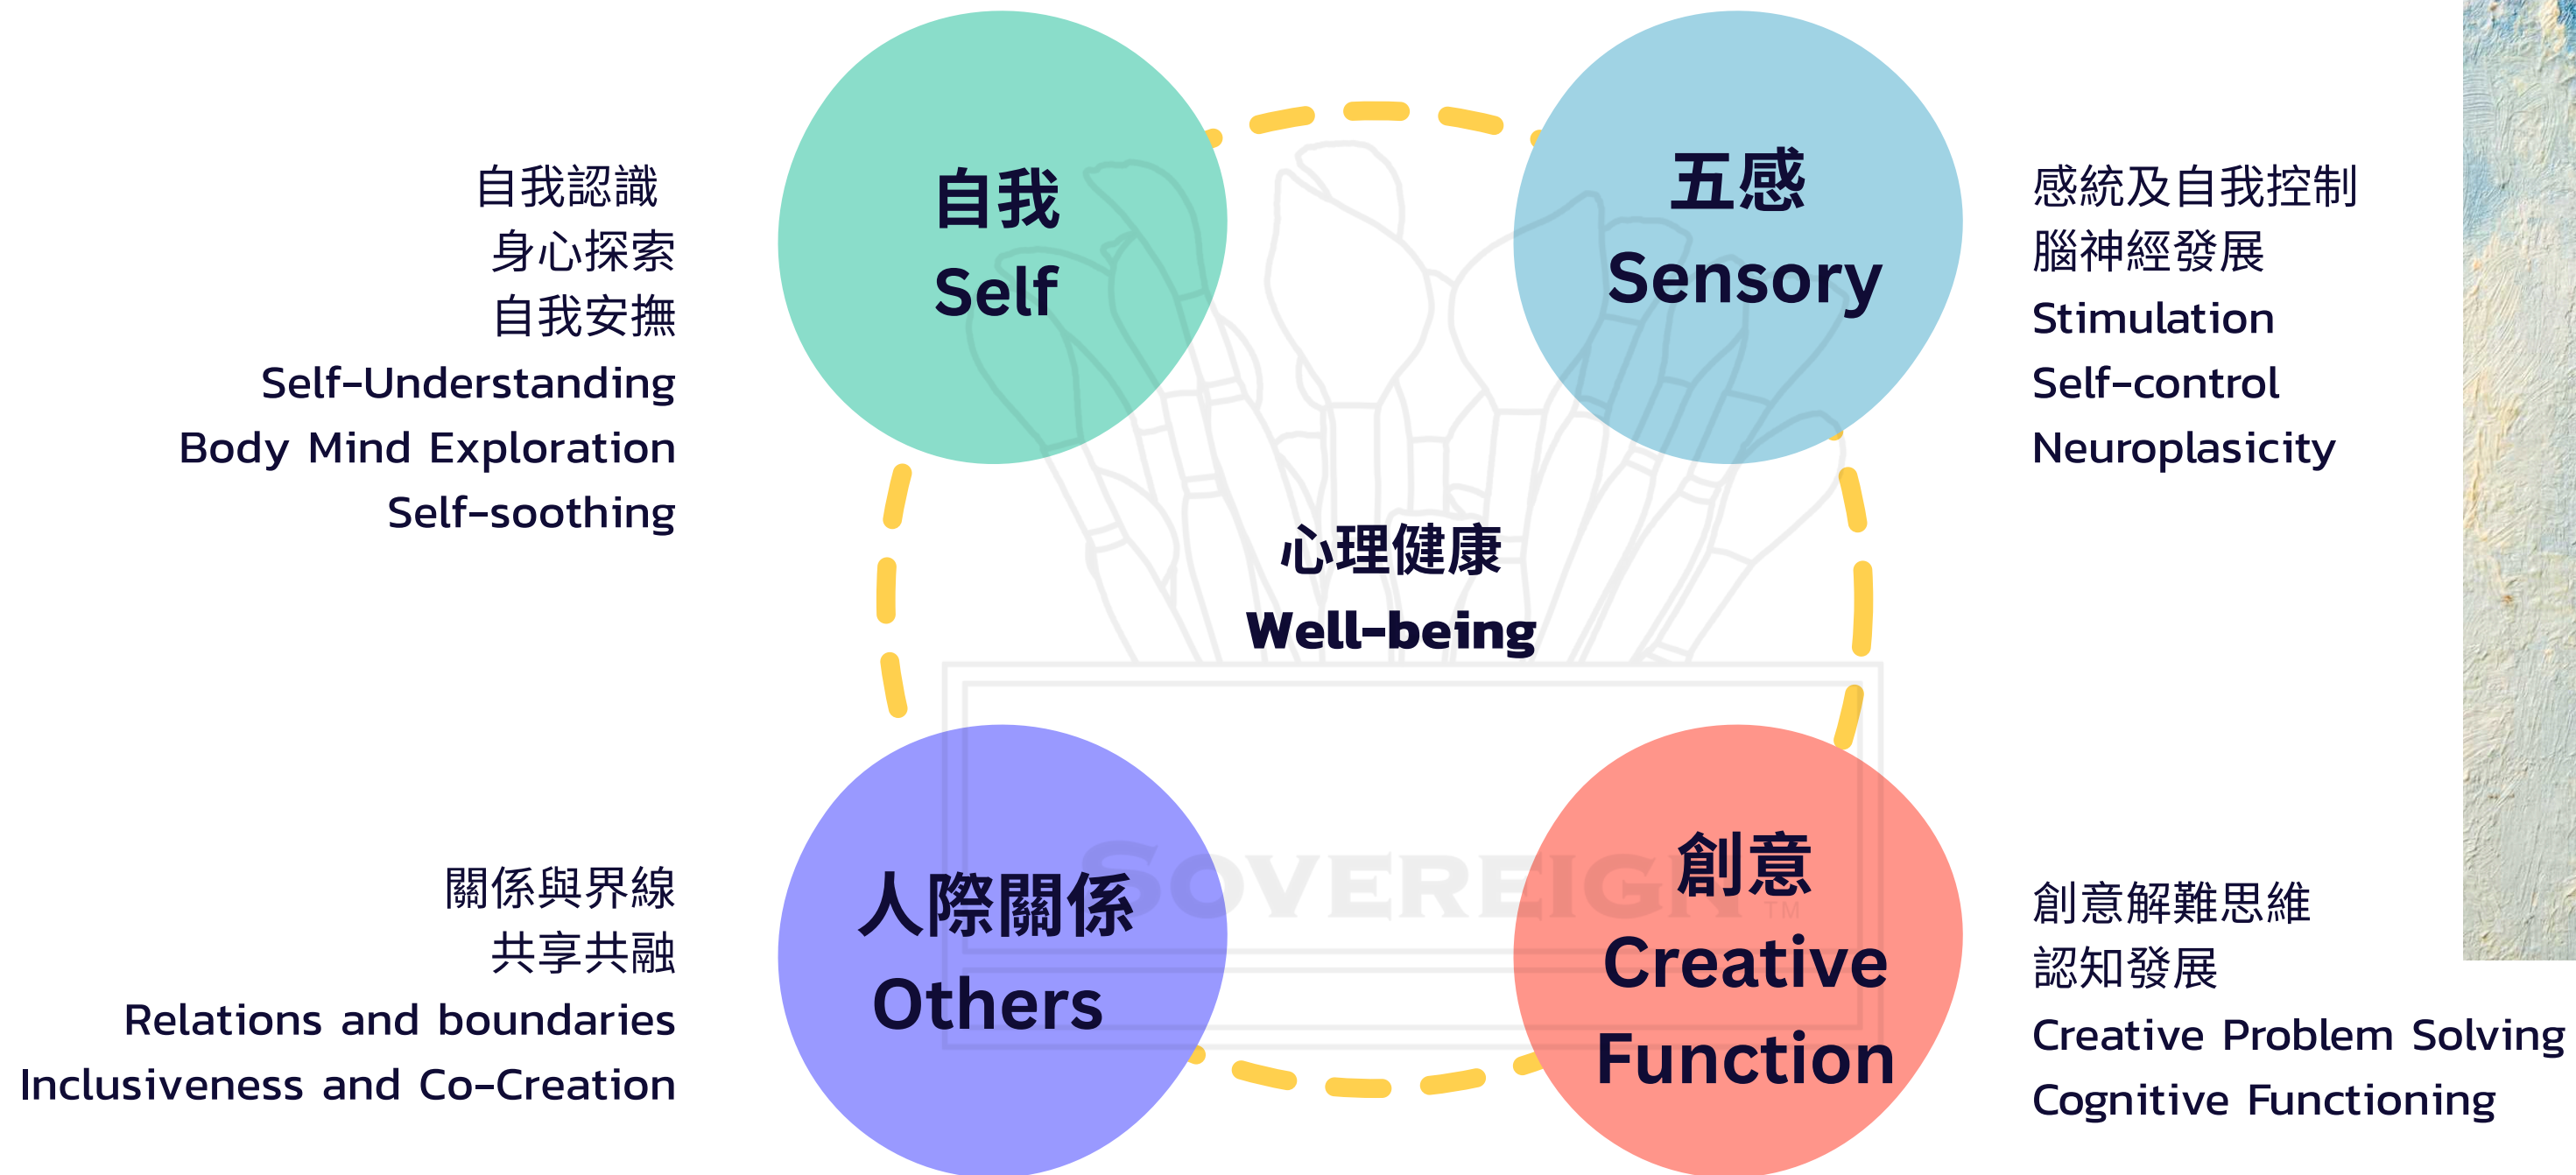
自我認識
身心探索
自我安撫
Self-Understanding
Body Mind Exploration
Self-soothing

自我
Self

五感
Sensory

感統及自我控制
腦神經發展
Stimulation
Self-control
Neuroplasicity

心理健康
Well-being

SOVEREIGN™

關係與界線
共享共融
Relations and boundaries
Inclusiveness and Co-Creation

人際關係
Others

創意
Creative Function

創意解難思維
認知發展
Creative Problem Solving
Cognitive Functioning